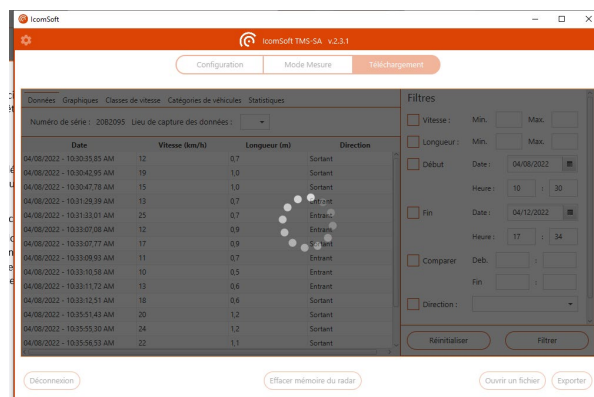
IcomSoft

IcomSoft TMS-SA v.2.3.1

Configuration | Mode Mesure | Téléchargement

Données Graphiques Classes de vitesse Catégories de véhicules Statistiques

Numéro de série : 2082095 Lieu de capture des données :

| Date | Vitesse (km/h) | Longueur (m) | Direction |
|---|---|---|---|
| 04/08/2022 - 10:30:35,85 AM | 12 | 0,7 | Sortant |
| 04/08/2022 - 10:30:42,95 AM | 19 | 1,0 | Sortant |
| 04/08/2022 - 10:30:47,78 AM | 15 | 1,0 | Sortant |
| 04/08/2022 - 10:31:29,39 AM | 13 | 0,7 | Entrant |
| 04/08/2022 - 10:33:01,01 AM | 25 | 0,7 | Entrant |
| 04/08/2022 - 10:33:07,08 AM | 12 | 0,9 | Entrant |
| 04/08/2022 - 10:33:07,77 AM | 17 | 0,9 | Sortant |
| 04/08/2022 - 10:33:09,93 AM | 11 | 0,7 | Entrant |
| 04/08/2022 - 10:33:10,58 AM | 10 | 0,5 | Entrant |
| 04/08/2022 - 10:33:11,72 AM | 13 | 0,6 | Entrant |
| 04/08/2022 - 10:33:12,51 AM | 18 | 0,6 | Sortant |
| 04/08/2022 - 10:35:51,43 AM | 20 | 1,2 | Sortant |
| 04/08/2022 - 10:35:55,30 AM | 24 | 1,2 | Sortant |
| 04/08/2022 - 10:35:56,53 AM | 22 | 1,1 | Sortant |

Filtres

Vitesse : Min. Max.

Longueur : Min. Max.

Début Date : 04/08/2022 Heure : 10 : 30

Fin Date : 04/12/2022 Heure : 17 : 34

Comparer Deb. Fin

Direction :

Réinitialiser Filtrer

Déconnexion Effacer mémoire du radar Ouvrir un fichier Exporter